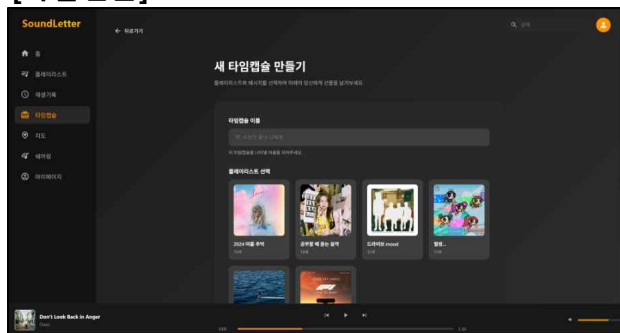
SoundLetter

← 뒤로가기

홈
플레이리스트
재생기록
타임캡슐
지도
히어링
마이페이지

새 타임캡슐 만들기
플레이리스트와 메시지를 선택하여 미래의 당신에게 선물을 남겨보세요

타임캡슐 이름
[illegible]
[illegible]

플레이리스트 선택
2024 여름 추억
공부할 때 듣는 음악
드라이브 mood
힐링...

Don't Look Back in Anger
Oasis